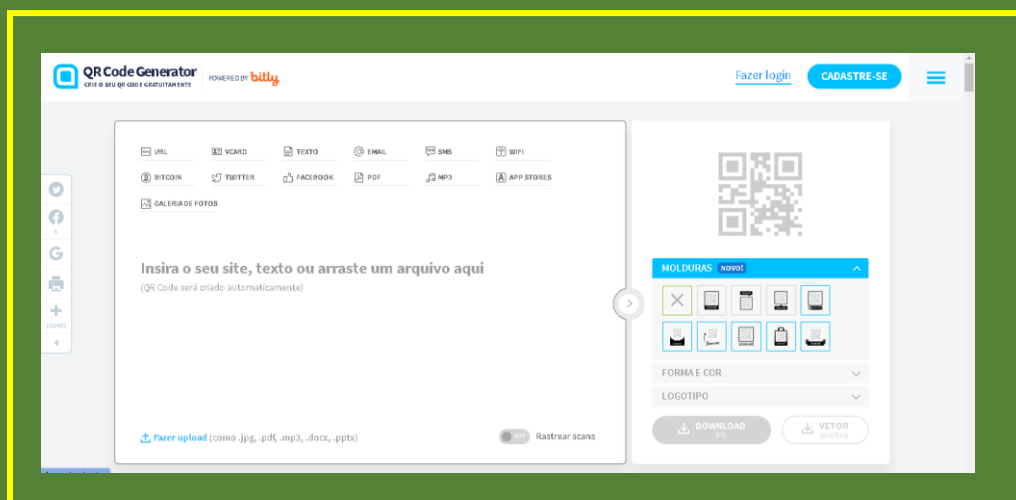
QR Code Generator
CRIE O SEU QR CODE GRATUITAMENTE
POWERED BY bitly

Fazer login
CADASTRE-SE

URL
VCARD
TEXTO
EMAIL
SMS
WIFI
BITCOIN
TWITTER
FACEBOOK
PDF
MP3
APP STORES
GALERIA DE FOTOS

Insira o seu site, texto ou arraste um arquivo aqui
(QR Code será criado automaticamente)

Fazer upload (como .jpg, .pdf, .mp3, .docx, .pptx)
OFF
Rastrear scans

MOLDURAS NOVO!
FORMA E COR
LOGOTIPO
DOWNLOAD
JPG
VETOR
SVG/EPS